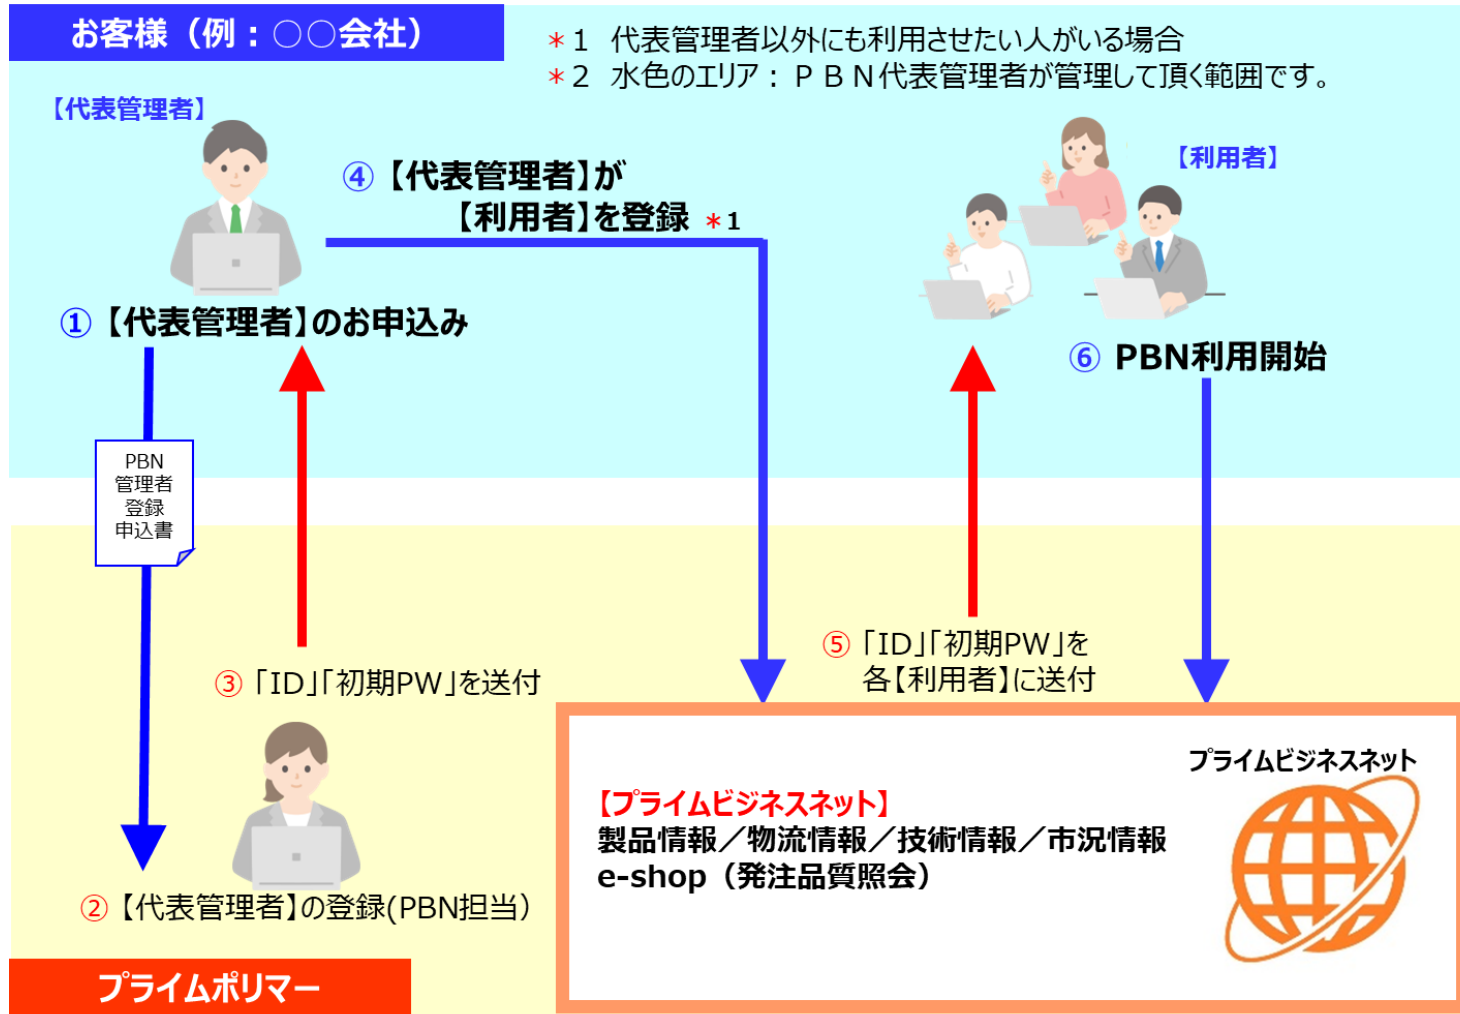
お客様（例：○○会社）

＊1　代表管理者以外にも利用させたい人がいる場合
＊2　水色のエリア：ＰＢＮ代表管理者が管理して頂く範囲です。

【代表管理者】

④【代表管理者】が
【利用者】を登録 ＊1

【利用者】

①【代表管理者】のお申込み

⑥ PBN利用開始

PBN
管理者
登録
申込書

⑤「ID」「初期PW」を
各【利用者】に送付

③「ID」「初期PW」を送付

プライムビジネスネット

【プライムビジネスネット】
製品情報／物流情報／技術情報／市況情報
e-shop（発注品質照会）

②【代表管理者】の登録(PBN担当）

プライムポリマー